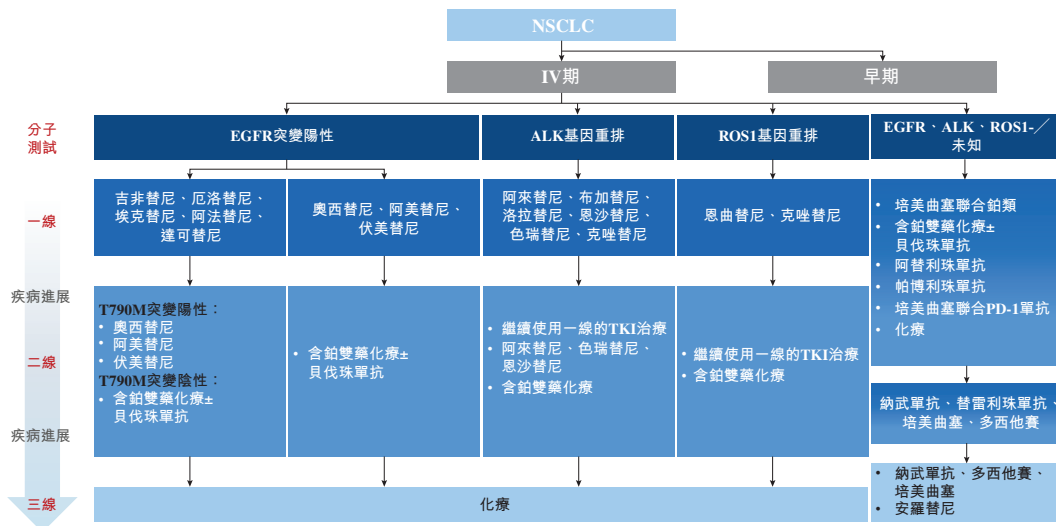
NSCLC

IV期

早期

分子測試

EGFR突變陽性

ALK基因重排

ROS1基因重排

EGFR、ALK、ROS1-／未知

一線

吉非替尼、厄洛替尼、埃克替尼、阿法替尼、達可替尼

奧西替尼、阿美替尼、伏美替尼

阿來替尼、布加替尼、洛拉替尼、恩沙替尼、色瑞替尼、克唑替尼

恩曲替尼、克唑替尼

• 培美曲塞聯合鉑類
• 含鉑雙藥化療±貝伐珠單抗
• 阿替利珠單抗
• 帕博利珠單抗
• 培美曲塞聯合PD-1單抗
• 化療

疾病進展

二線

T790M突變陽性：
• 奧西替尼
• 阿美替尼
• 伏美替尼
T790M突變陰性：
• 含鉑雙藥化療±貝伐珠單抗

• 含鉑雙藥化療±貝伐珠單抗

• 繼續使用一線的TKI治療
• 阿來替尼、色瑞替尼、恩沙替尼
• 含鉑雙藥化療

• 繼續使用一線的TKI治療
• 含鉑雙藥化療

疾病進展

納武單抗、替雷利珠單抗、培美曲塞、多西他賽

三線

化療

• 納武單抗、多西他賽、培美曲塞
• 安羅替尼